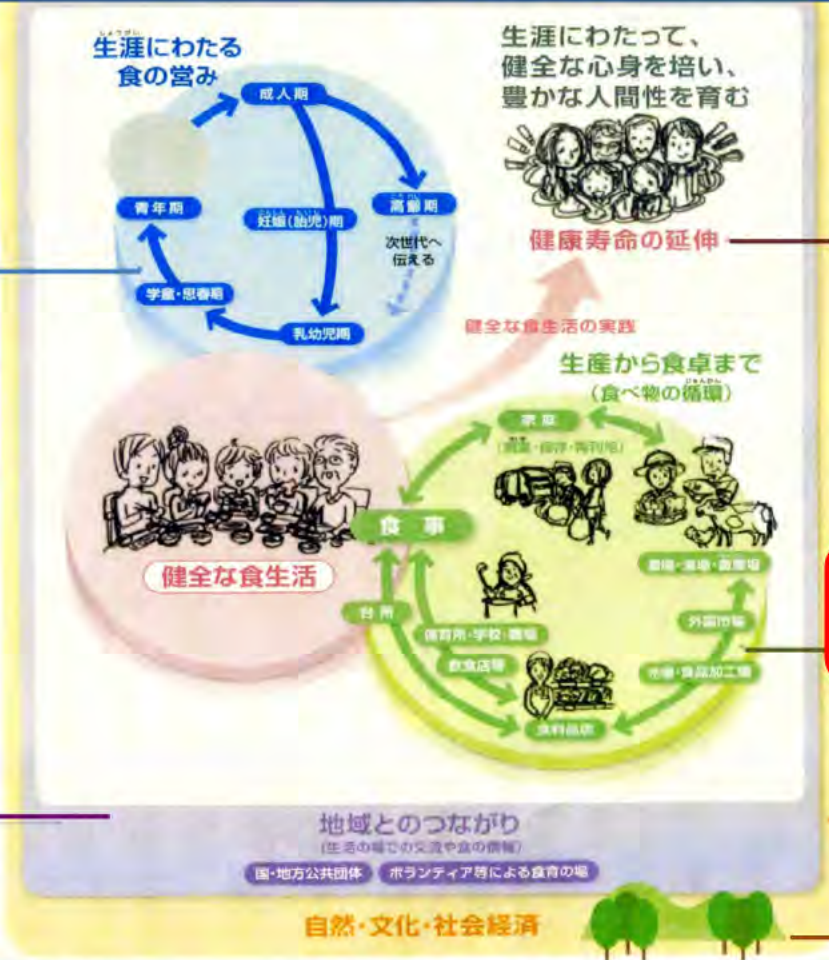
生涯にわたる食の営み

成人期

青年期

妊娠(胎児)期

高齢期

次世代へ伝える

学童・思春期

乳幼児期

生涯にわたって、健全な心身を培い、豊かな人間性を育む

健康寿命の延伸

健全な食生活の実践

生産から食卓まで(食べ物の循環)

家庭

(調理・保存・再利用)

食事

健全な食生活

農場・漁場・畜産場

台所

保育所・学校・職場

外国市場

飲食店等

市場・食品加工場

食料品店

地域とのつながり

(生活の場での交流や食の情報)

国・地方公共団体

ボランティア等による食育の場

自然・文化・社会経済